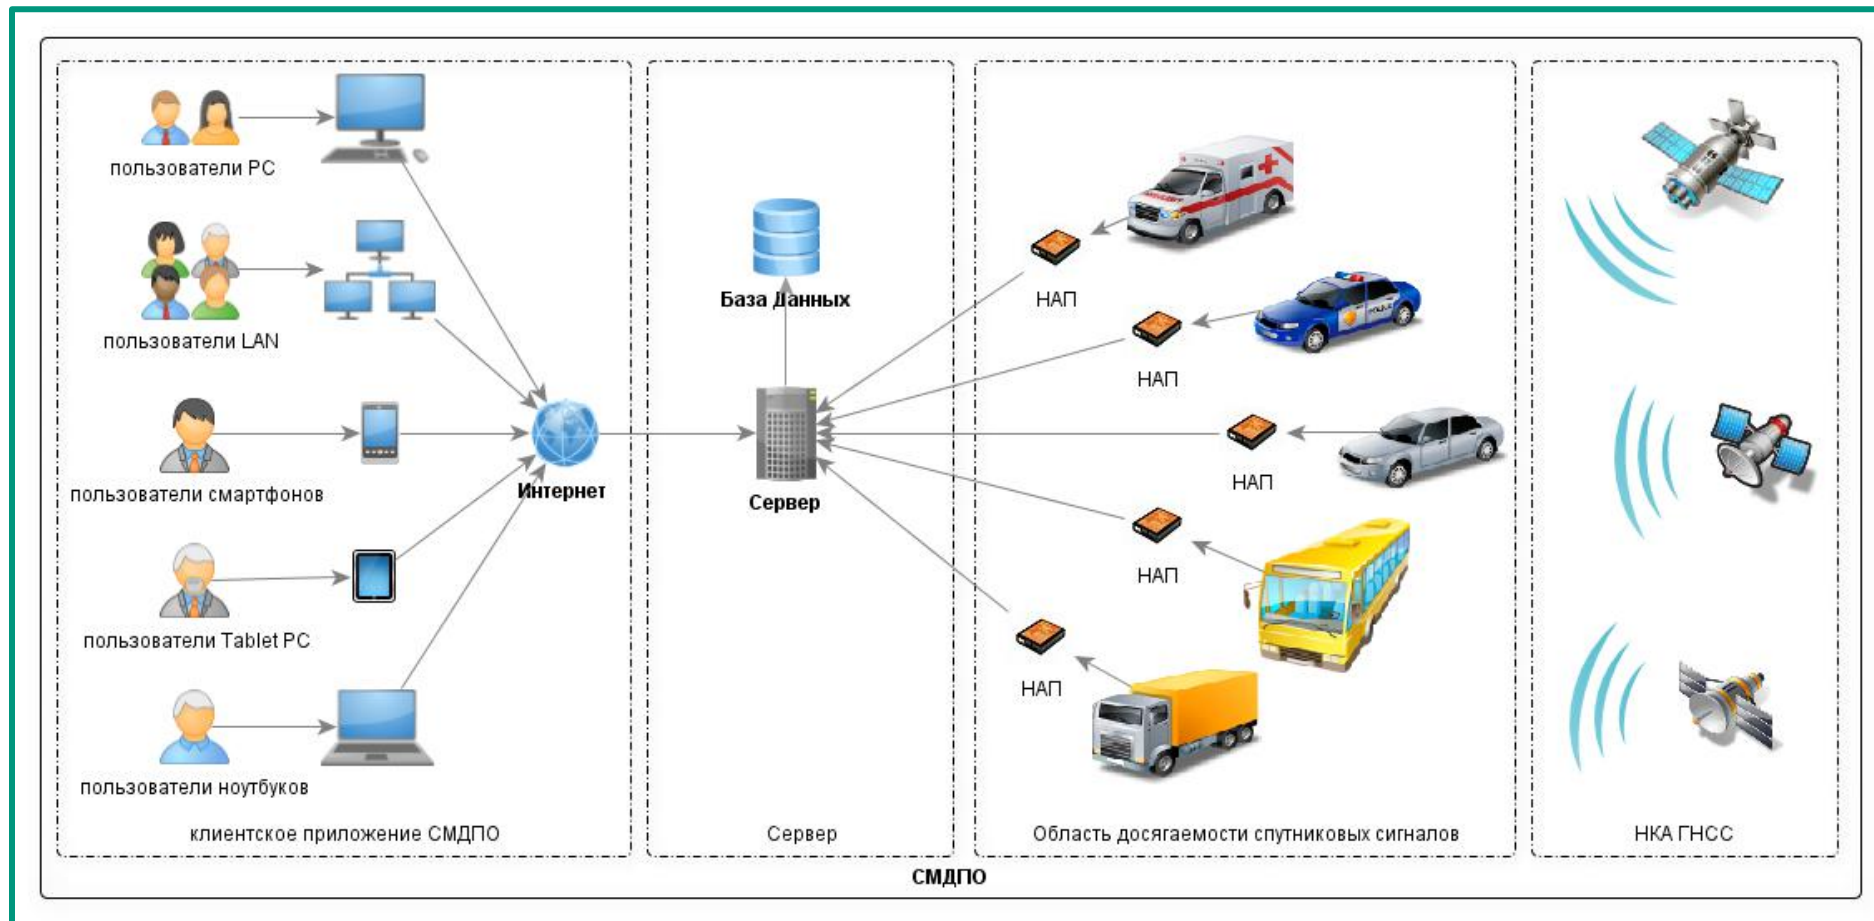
пользователи PC

пользователи LAN

пользователи смартфонов

пользователи Tablet PC

пользователи ноутбуков

Интернет

клиентское приложение СМДПО

База Данных

Сервер

Сервер

НАП

НАП

НАП

НАП

НАП

Область досягаемости спутниковых сигналов

НКА ГНСС

СМДПО